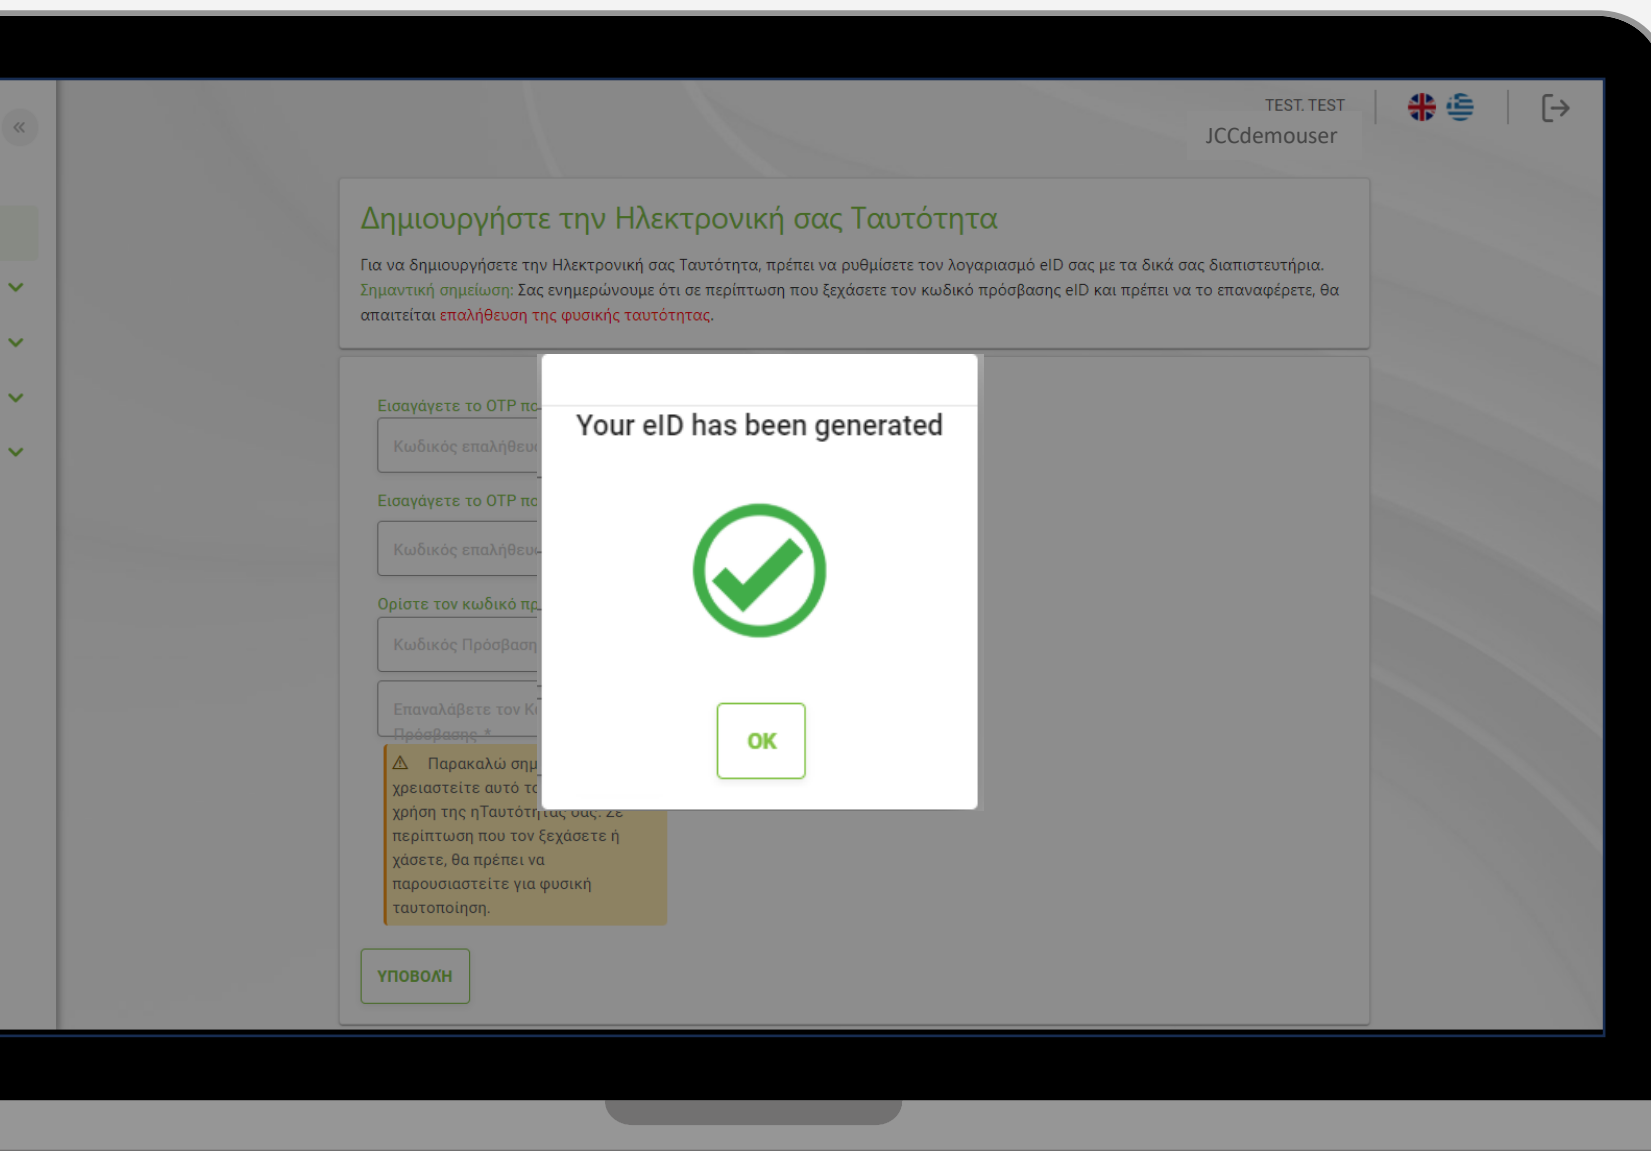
TEST. TEST
JCCdemouser

Δημιουργήστε την Ηλεκτρονική σας Ταυτότητα

Για να δημιουργήσετε την Ηλεκτρονική σας Ταυτότητα, πρέπει να ρυθμίσετε τον λογαριασμό eID σας με τα δικά σας διαπιστευτήρια.
Σημαντική σημείωση: Σας ενημερώνουμε ότι σε περίπτωση που ξεχάσετε τον κωδικό πρόσβασης eID και πρέπει να το επαναφέρετε, θα απαιτείται επαλήθευση της φυσικής ταυτότητας.

Εισαγάγετε το OTP πο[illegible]
Κωδικός επαλήθευσ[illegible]
Εισαγάγετε το OTP πο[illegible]
Κωδικός επαλήθευσ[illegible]
Ορίστε τον κωδικό πρ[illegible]
Κωδικός Πρόσβαση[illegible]
Επαναλάβετε τον Κ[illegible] Πρόσβασης *
⚠ Παρακαλώ σημ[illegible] χρειαστείτε αυτό το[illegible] χρήση της ηΤαυτότη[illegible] περίπτωση που τον ξεχάσετε ή χάσετε, θα πρέπει να παρουσιαστείτε για φυσική ταυτοποίηση.

ΥΠΟΒΟΛΗ

Your eID has been generated

OK